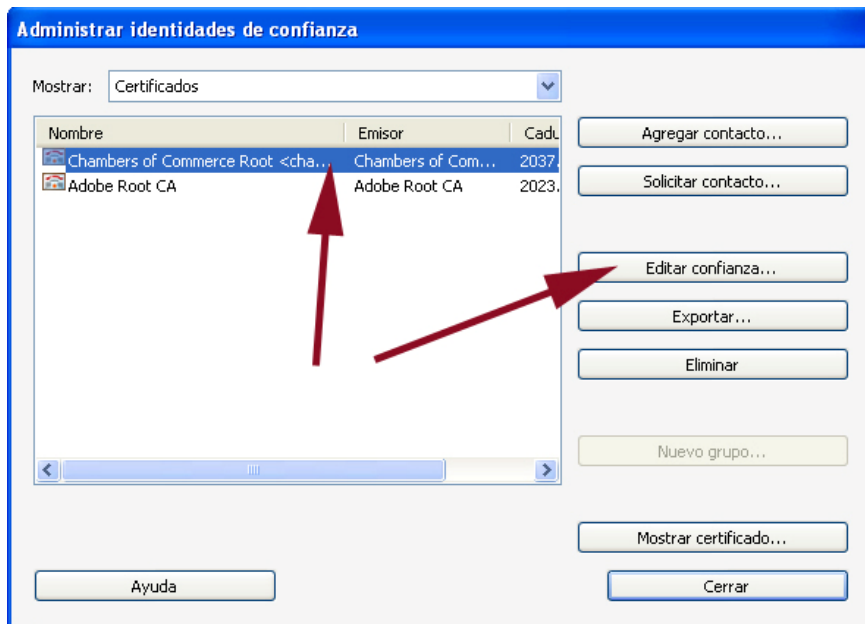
Administrar identidades de confianza

Mostrar: Certificados

| Nombre | Emisor | Cadu |
|---|---|---|
| Chambers of Commerce Root <cha... | Chambers of Com... | 2037. |
| Adobe Root CA | Adobe Root CA | 2023. |

Agregar contacto...

Solicitar contacto...

Editar confianza...

Exportar...

Eliminar

Nuevo grupo...

Mostrar certificado...

Ayuda

Cerrar